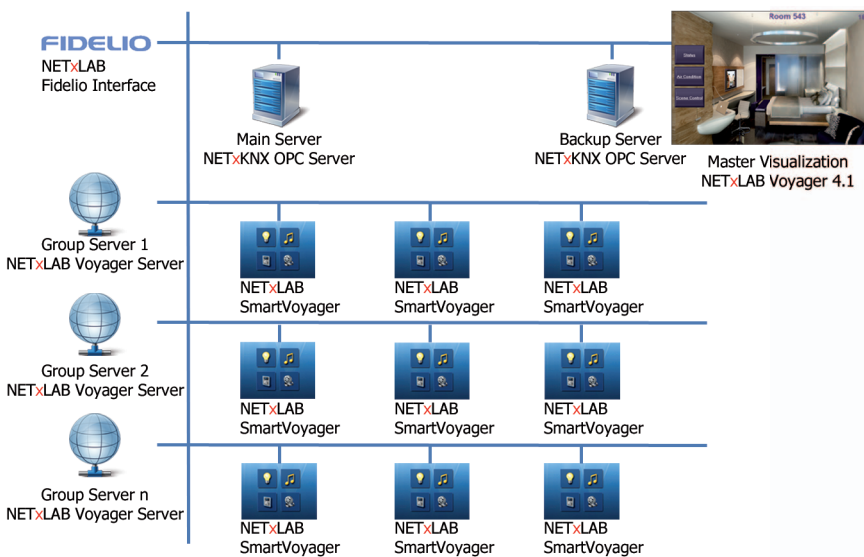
FIDELIO
NETxLAB
Fidelio Interface

Main Server
NETxKNX OPC Server

Backup Server
NETxKNX OPC Server

Room 543
Status
Air Condition
Scene Control

Master Visualization
NETxLAB Voyager 4.1

Group Server 1
NETxLAB Voyager Server

NETxLAB
SmartVoyager

NETxLAB
SmartVoyager

NETxLAB
SmartVoyager

Group Server 2
NETxLAB Voyager Server

NETxLAB
SmartVoyager

NETxLAB
SmartVoyager

NETxLAB
SmartVoyager

Group Server n
NETxLAB Voyager Server

NETxLAB
SmartVoyager

NETxLAB
SmartVoyager

NETxLAB
SmartVoyager